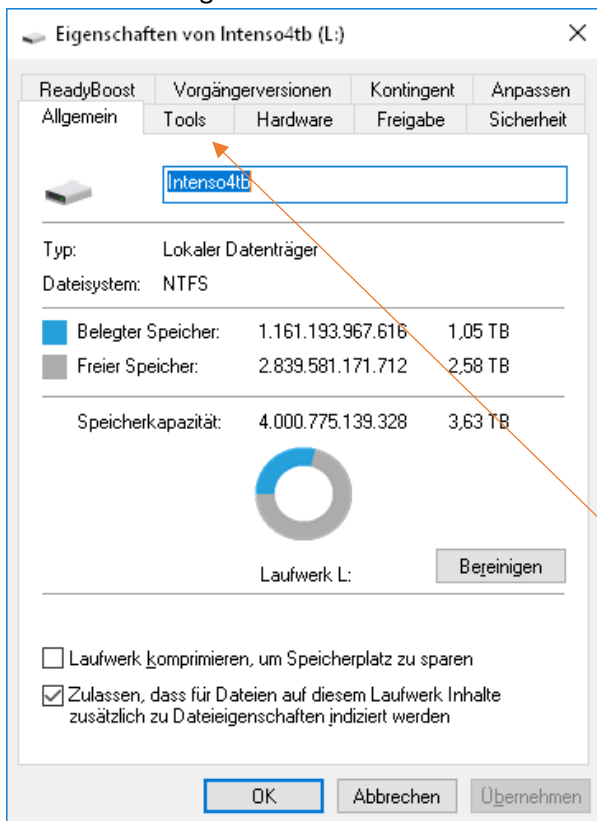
Eigenschaften von Intenso4tb (L:)

ReadyBoost | Vorgängerversionen | Kontingent | Anpassen
Allgemein | Tools | Hardware | Freigabe | Sicherheit

Intenso4tb

Typ: Lokaler Datenträger
Dateisystem: NTFS

Belegter Speicher: 1.161.193.967.616 1,05 TB
Freier Speicher: 2.839.581.171.712 2,58 TB

Speicherkapazität: 4.000.775.139.328 3,63 TB

Laufwerk L:

Bereinigen

Laufwerk komprimieren, um Speicherplatz zu sparen
Zulassen, dass für Dateien auf diesem Laufwerk Inhalte zusätzlich zu Dateieigenschaften indiziert werden

OK | Abbrechen | Übernehmen